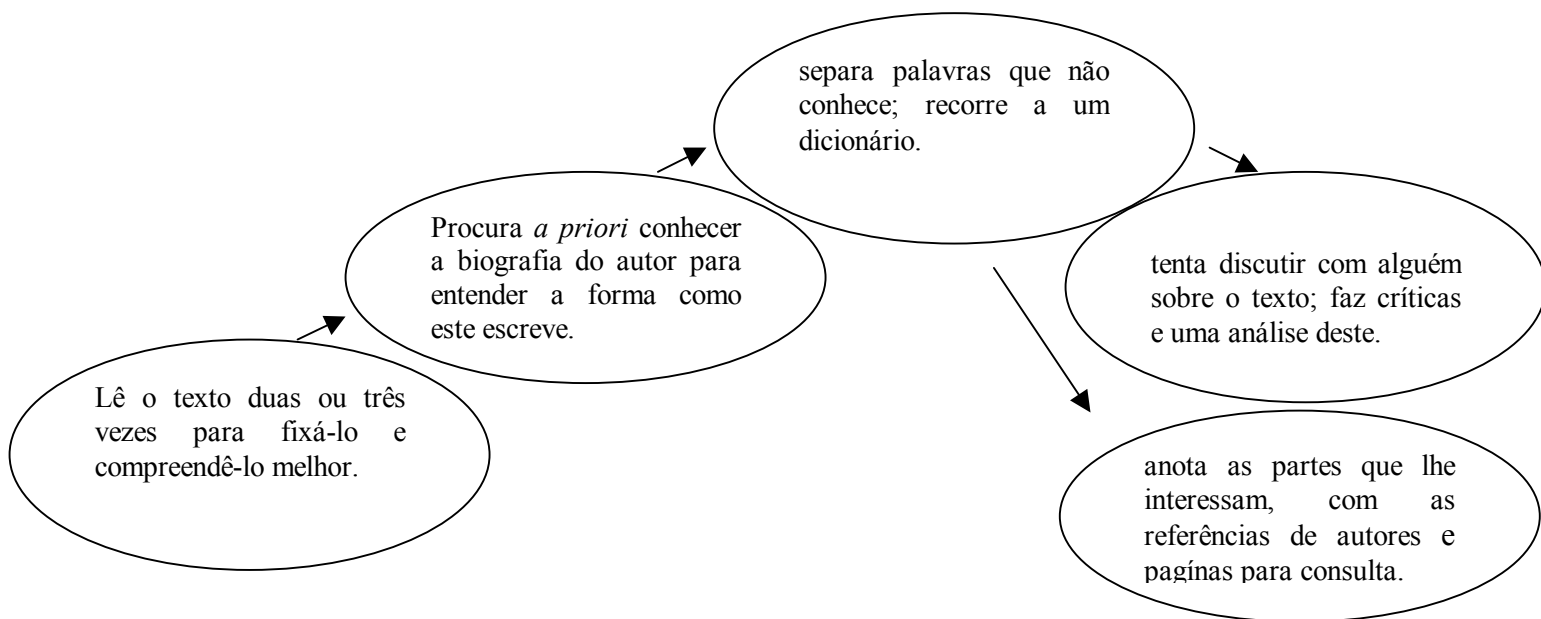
Lê o texto duas ou três vezes para fixá-lo e compreendê-lo melhor.

Procura *a priori* conhecer a biografia do autor para entender a forma como este escreve.

separa palavras que não conhece; recorre a um dicionário.

tenta discutir com alguém sobre o texto; faz críticas e uma análise deste.

anota as partes que lhe interessam, com as referências de autores e páginas para consulta.